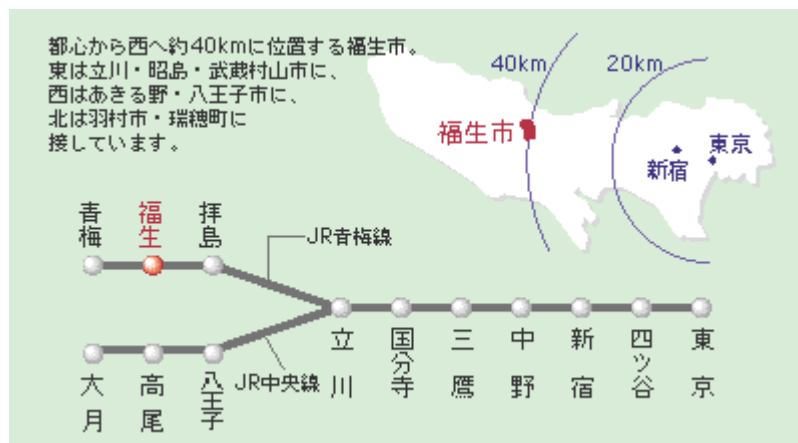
都心から西へ約40kmに位置する福生市。
東は立川・昭島・武蔵村山市に、
西はあきる野・八王子市に、
北は羽村市・瑞穂町に
接しています。

40km
20km
福生市
新宿
東京

青梅
福生
拝島
JR青梅線
立川
国分寺
三鷹
中野
新宿
四ツ谷
東京
大月
高尾
八王子
JR中央線